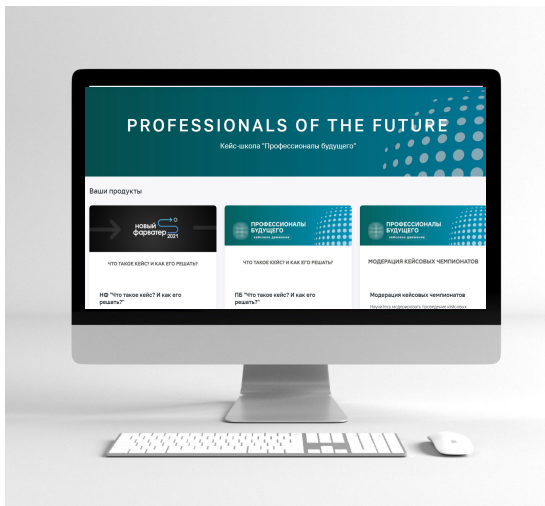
PROFESSIONALS OF THE FUTURE

Кейс-школа "Профессионалы будущего"

Ваши продукты

НОВЫЙ ФАРВАТЕР 2021

ЧТО ТАКОЕ КЕЙС? И КАК ЕГО РЕШАТЬ?

НФ "Что такое кейс? И как его решать?"

ПРОФЕССИОНАЛЫ БУДУЩЕГО
кейсовое движение

ЧТО ТАКОЕ КЕЙС? И КАК ЕГО РЕШАТЬ?

ПБ "Что такое кейс? И как его решать?"

ПРОФЕССИОНАЛЫ БУДУЩЕГО
кейсовое движение

МОДЕРАЦИЯ КЕЙСОВЫХ ЧЕМПИОНАТОВ

Модерация кейсовых чемпионатов

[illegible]